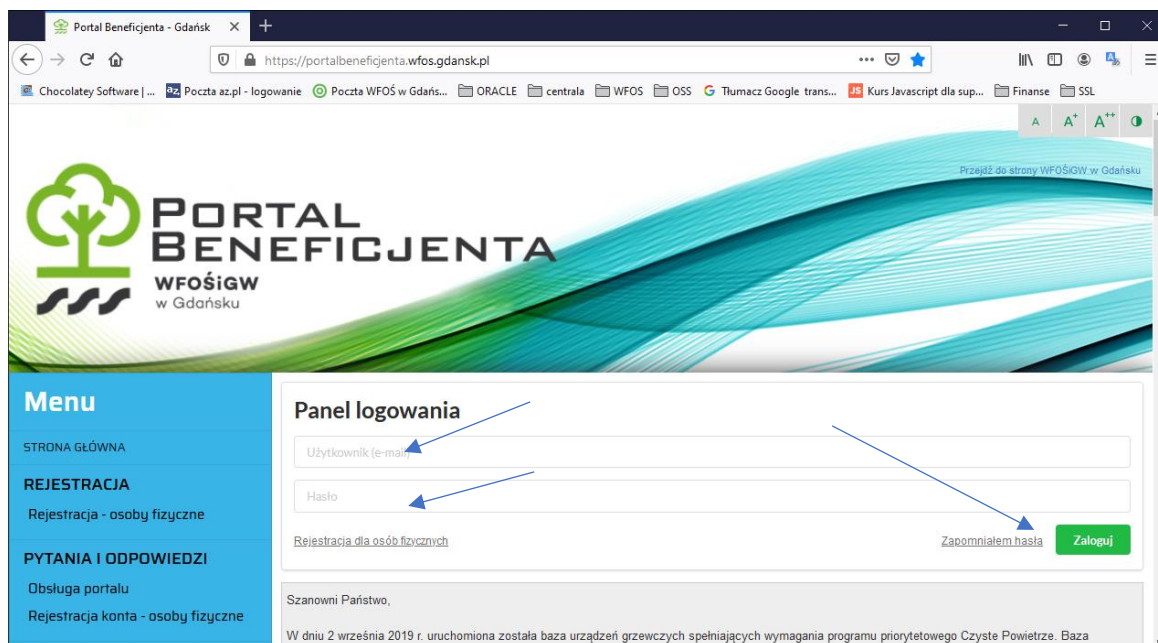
Portal Beneficjenta - Gdańsk ×

https://portalbeneficjenta.wfos.gdansk.pl

Chocolatey Software | ... Poczta az.pl - logowanie Poczta WFOŚ w Gdańs... ORACLE centrala WFOS OSS Tłumacz Google trans... Kurs Javascript dla sup... Finanse SSL

A $A^+$ $A^{++}$

Przejdź do strony WFOŚiGW w Gdańsku

PORTAL BENEFICJENTA

WFOŚiGW w Gdańsku

Menu

STRONA GŁÓWNA

REJESTRACJA

Rejestracja - osoby fizyczne

PYTANIA I ODPOWIEDZI

Obsługa portalu

Rejestracja konta - osoby fizyczne

Panel logowania

Użytkownik (e-mail)

Hasło

Rejestracja dla osób fizycznych

Zapomniałem hasła

Zaloguj

Szanowni Państwo,

W dniu 2 września 2019 r. uruchomiona została baza urządzeń grzewczych spełniających wymagania programu priorytetowego Czyste Powietrze. Baza